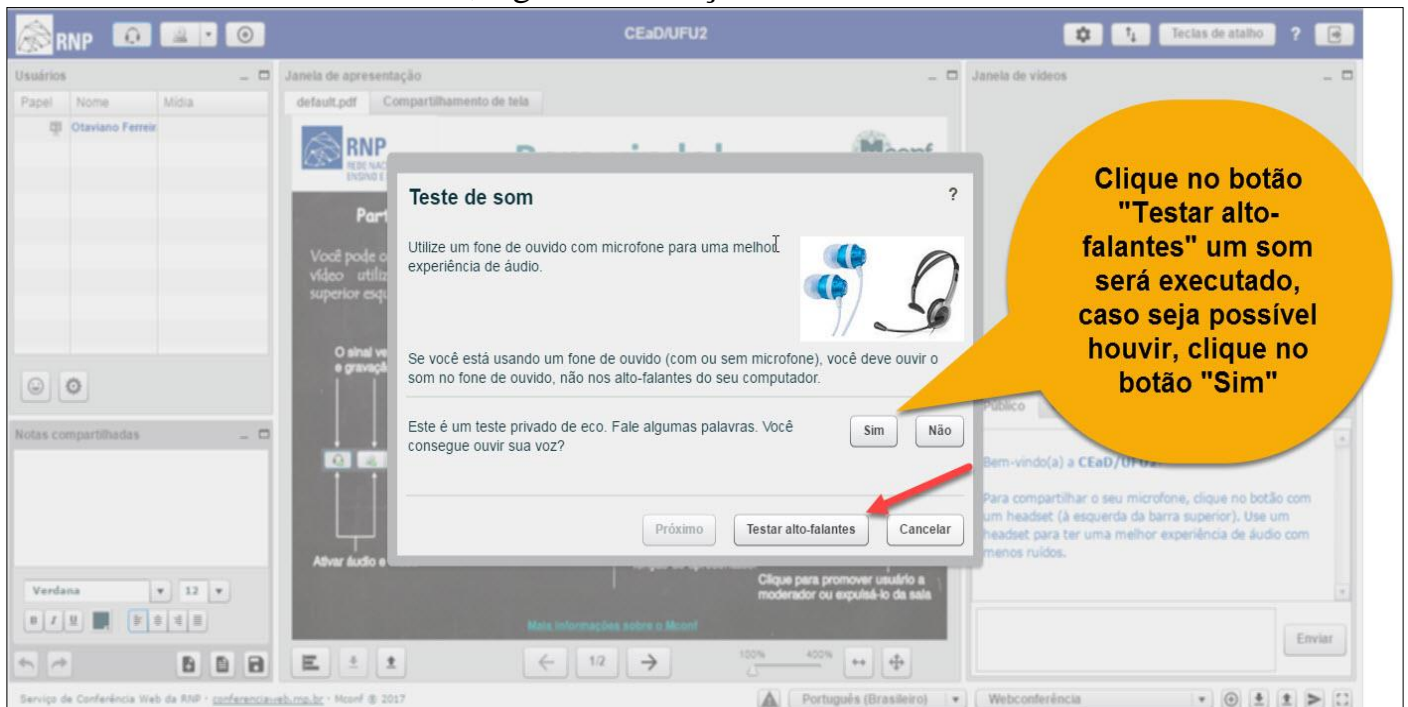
RNP

CEaD/UFU2

Teclas de atalho ?

Usuários

| Papel | Nome | Mídia |
|---|---|---|
| | Otaviano Ferreir | |

Notas compartilhadas

Verdana 12

Janela de apresentação

default.pdf Compartilhamento de tela

RNP

Part

Você pode o vídeo utiliz superior esq

O sinal ve e gravaçã

Ativar áudio e

Clique para promover usuário a moderador ou expulsá-lo da sala

Mais informações sobre o Mconf

1/2

100% 400%

Teste de som ?

Utilize um fone de ouvido com microfone para uma melhor experiência de áudio.

Se você está usando um fone de ouvido (com ou sem microfone), você deve ouvir o som no fone de ouvido, não nos alto-falantes do seu computador.

Este é um teste privado de eco. Fale algumas palavras. Você consegue ouvir sua voz?

Sim Não

Próximo Testar alto-falantes Cancelar

Janela de vídeos

Clique no botão "Testar alto-falantes" um som será executado, caso seja possível houvir, clique no botão "Sim"

Público

Bem-vindo(a) a CEaD/UFU2

Para compartilhar o seu microfone, clique no botão com um headset (à esquerda da barra superior). Use um headset para ter uma melhor experiência de áudio com menos ruídos.

Enviar

Serviço de Conferência Web da RNP - conferenciaweb.rnp.br - Mconf © 2017

Português (Brasileiro)

Webconferência